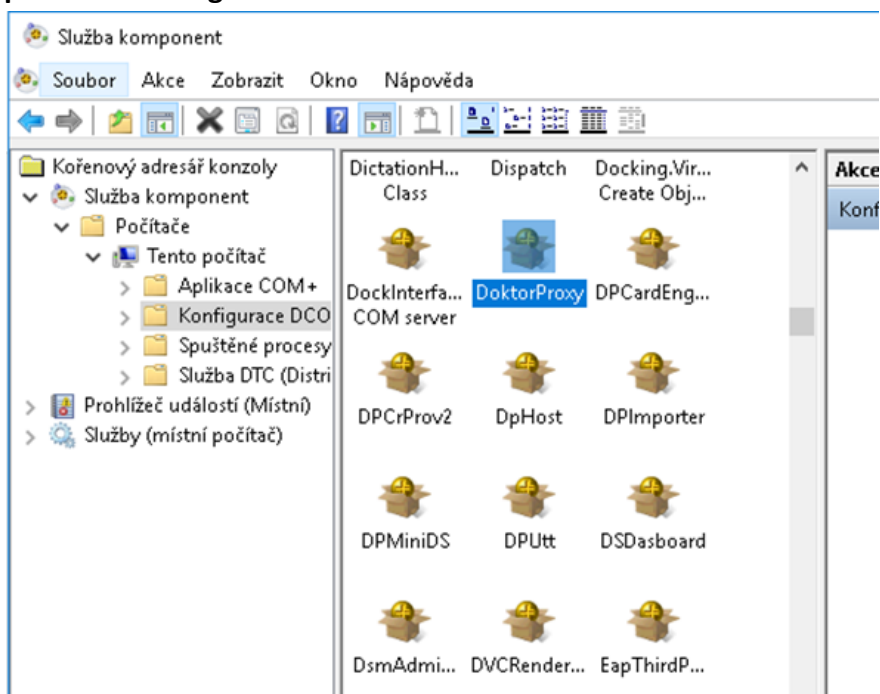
Služba komponent

Soubor Akce Zobrazit Okno Nápověda

Kořenový adresář konzoly
Služba komponent
Počítače
Tento počítač
Aplikace COM+
Konfigurace DCO
Spuštěné procesy
Služba DTC (Distri
Prohlížeč událostí (Místní)
Služby (místní počítač)

DictationH... Class
Dispatch
Docking.Vir... Create Obj...
DockInterfa... COM server
DoktorProxy
DPCardEng...
DPCrProv2
DpHost
DPImporter
DPMiniDS
DPUtt
DSDasboard
DsmAdmi...
DVCRender...
EapThirdP...

Akce
Konf